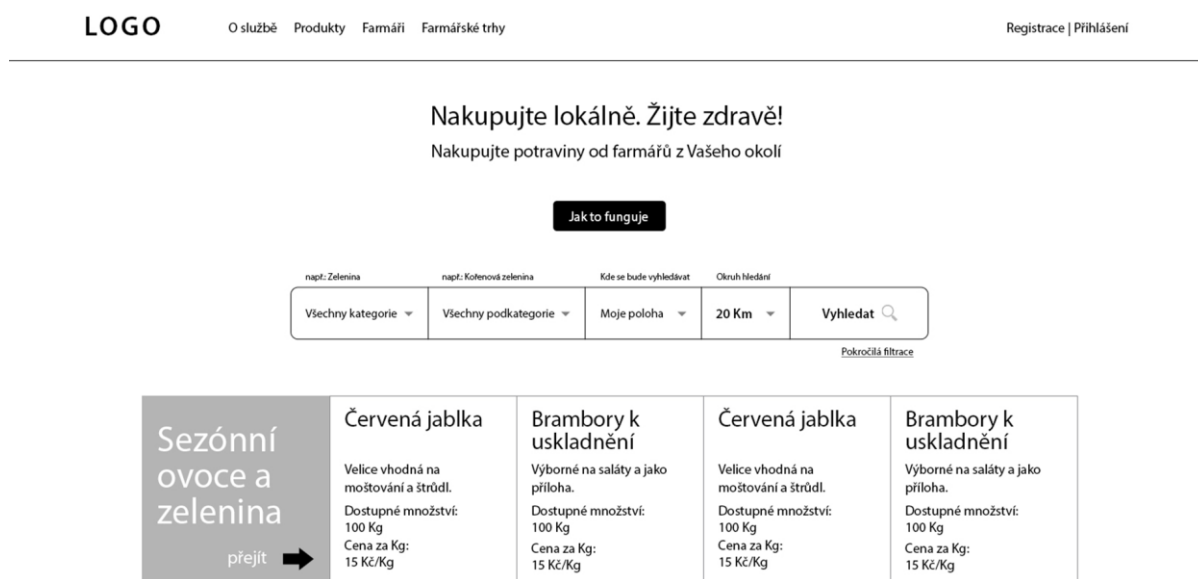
LOGO O službě Produkty Farmáři Farmářské trhy Registrace | Přihlášení

Nakupujte lokálně. Žijte zdravě!

Nakupujte potraviny od farmářů z Vašeho okolí

Jak to funguje

např.: Zelenina
Všechny kategorie

např.: Kořenová zelenina
Všechny podkategorie

Kde se bude vyhledávat
Moje poloha

Okruh hledání
20 Km

Vyhledat

Pokročilá filtrace

Sezónní ovoce a zelenina

přejít

Červená jablka

Velice vhodná na moštování a štrůdl.

Dostupné množství:
100 Kg

Cena za Kg:
15 Kč/Kg

Brambory k uskladnění

Výborné na saláty a jako příloha.

Dostupné množství:
100 Kg

Cena za Kg:
15 Kč/Kg

Červená jablka

Velice vhodná na moštování a štrůdl.

Dostupné množství:
100 Kg

Cena za Kg:
15 Kč/Kg

Brambory k uskladnění

Výborné na saláty a jako příloha.

Dostupné množství:
100 Kg

Cena za Kg:
15 Kč/Kg